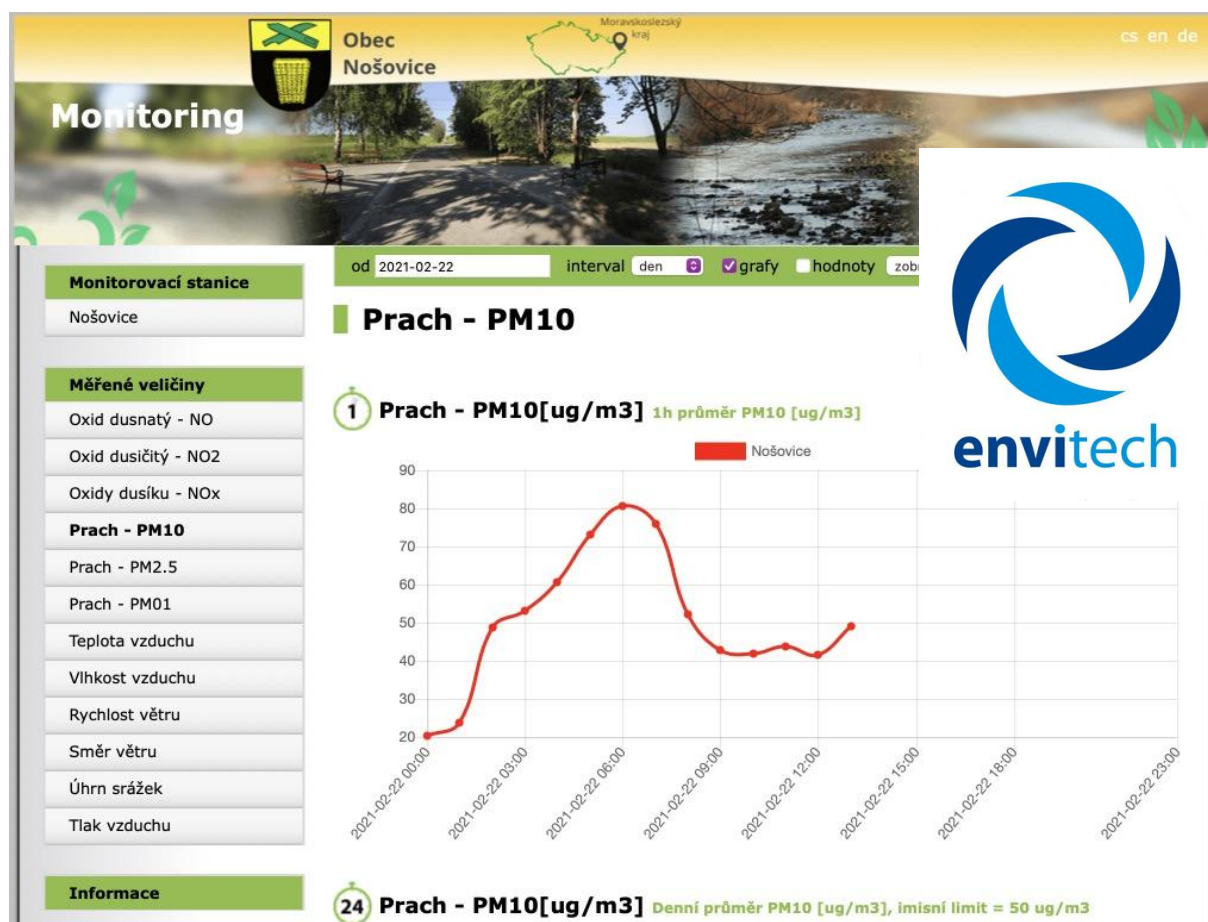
Obec Nošovice

Moravskoslezský kraj

cs en de

Monitoring

od 2021-02-22 interval den grafy hodnoty zobr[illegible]

envitech

Monitorovací stanice
Nošovice

Měřené veličiny
Oxid dusnatý - NO
Oxid dusičitý - NO2
Oxidy dusíku - NOx
Prach - PM10
Prach - PM2.5
Prach - PM01
Teplota vzduchu
Vlhkost vzduchu
Rychlost větru
Směr větru
Úhrn srážek
Tlak vzduchu

Informace

Prach - PM10

1 Prach - PM10[ug/m3] 1h průměr PM10 [ug/m3]

Nošovice

90
80
70
60
50
40
30
20

2021-02-22 00:00
2021-02-22 03:00
2021-02-22 06:00
2021-02-22 09:00
2021-02-22 12:00
2021-02-22 15:00
2021-02-22 18:00
2021-02-22 23:00

24 Prach - PM10[ug/m3] Denní průměr PM10 [ug/m3], imisní limit = 50 ug/m3